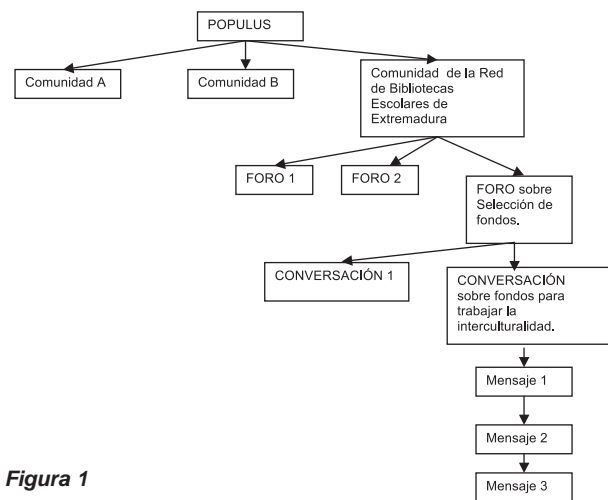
POPULUS

Comunidad A

Comunidad B

Comunidad de la Red de Bibliotecas Escolares de Extremadura

FORO 1

FORO 2

FORO sobre Selección de fondos.

CONVERSACIÓN 1

CONVERSACIÓN sobre fondos para trabajar la interculturalidad.

Mensaje 1

Mensaje 2

Mensaje 3

Figura 1